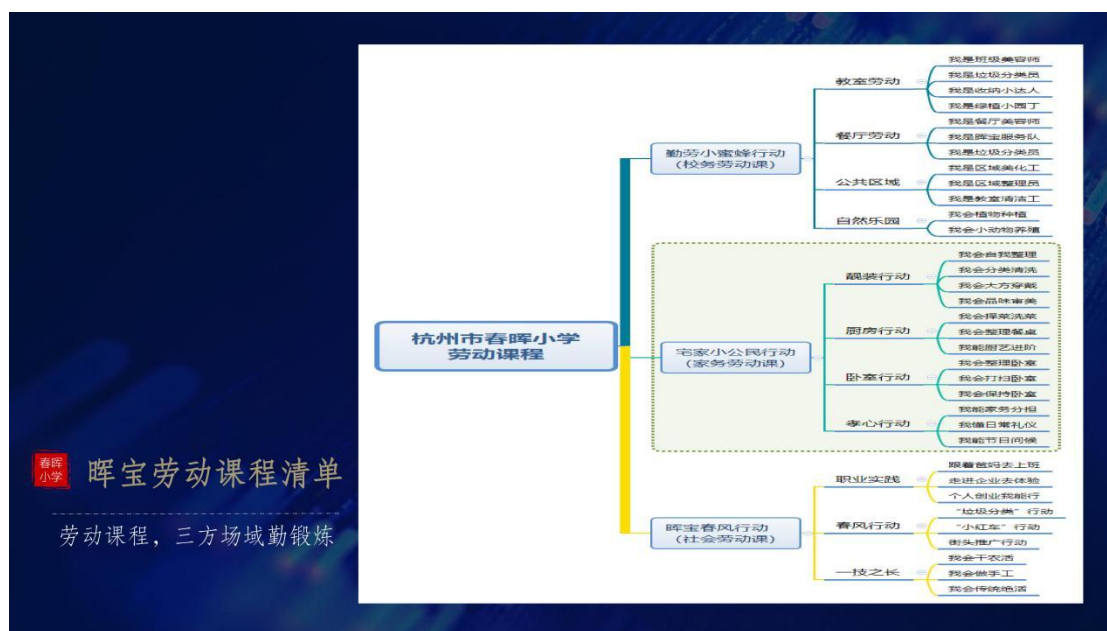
春晖小学

晖宝劳动课程清单

劳动课程，三方场域勤锻炼

杭州市春晖小学劳动课程

勤劳小蜜蜂行动（校务劳动课）

教室劳动
我是班级美容师
我是垃圾分类员
我是收纳小达人
我是绿植小园丁

餐厅劳动
我是餐厅美容师
我是晖宝服务队
我是垃圾分类员

公共区域
我是区域美化工
我是区域整理员
我是教室清洁工

自然乐园
我会植物种植
我会小动物养殖

宅家小公民行动（家务劳动课）

靓装行动
我会自我整理
我会分类清洗
我会大方穿戴
我会品味审美

厨房行动
我会择菜洗菜
我会整理餐桌
我能厨艺进阶

卧室行动
我会整理卧室
我会打扫卧室
我会保持卧室

孝心行动
我能家务分担
我懂日常礼仪
我能节日问候

晖宝春风行动（社会劳动课）

职业实践
跟着爸妈去上班
走进企业去体验
个人创业我能行

春风行动
"垃圾分类"行动
"小红车"行动
街头推广行动

一技之长
我会干农活
我会做手工
我会传统绝活